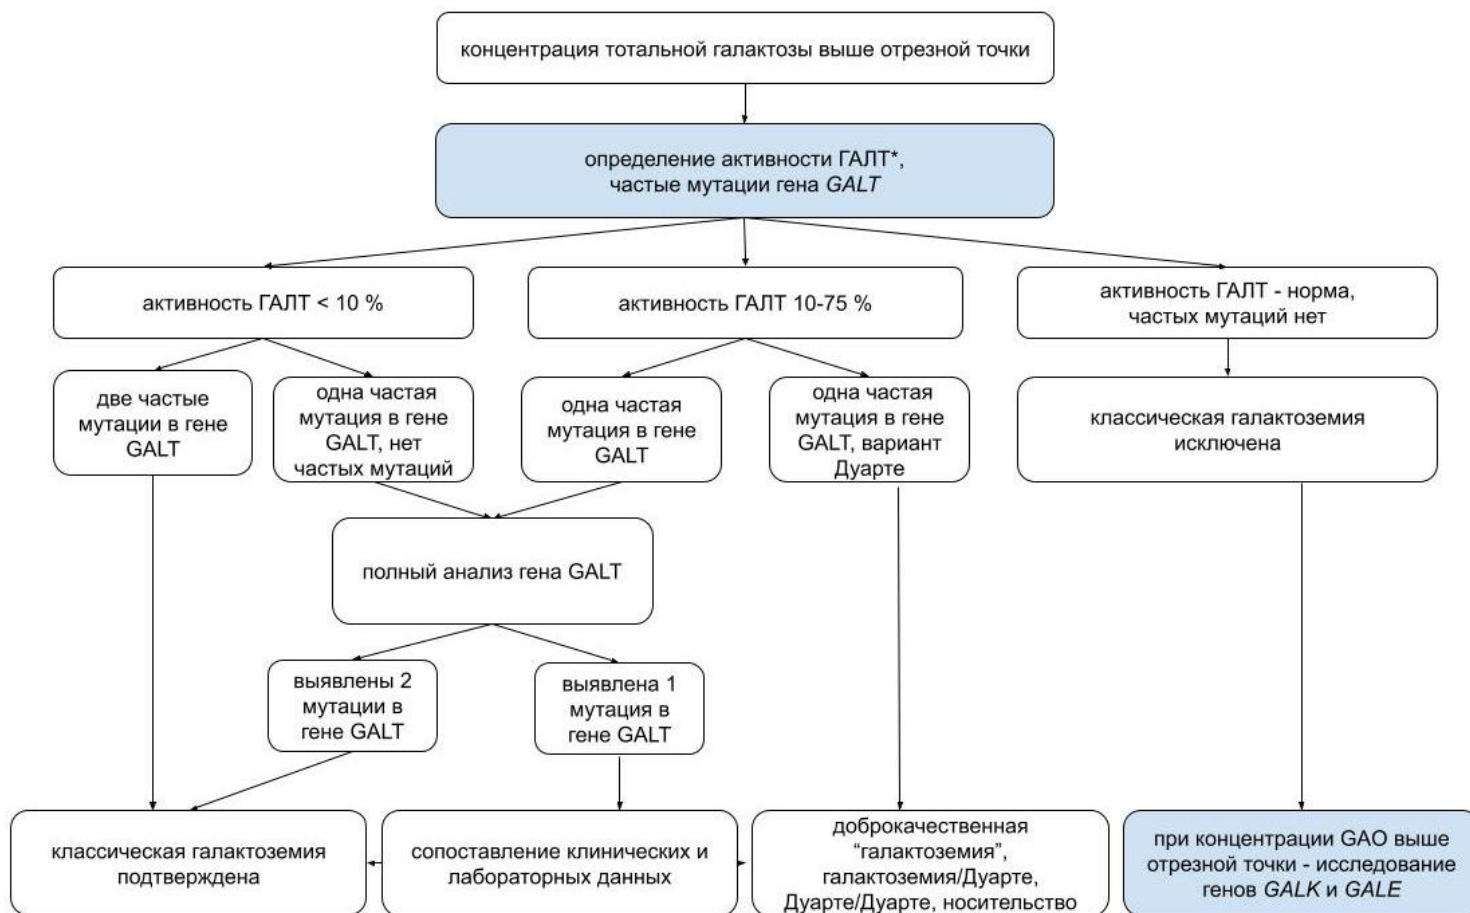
концентрация тотальной галактозы выше отрезной точки

определение активности ГАЛТ*, частые мутации гена *GALT*

активность ГАЛТ < 10 %

активность ГАЛТ 10-75 %

активность ГАЛТ - норма, частых мутаций нет

две частые мутации в гене GALT

одна частая мутация в гене GALT, нет частых мутаций

одна частая мутация в гене GALT

одна частая мутация в гене GALT, вариант Дуарте

классическая галактоземия исключена

полный анализ гена GALT

выявлены 2 мутации в гене GALT

выявлена 1 мутация в гене GALT

классическая галактоземия подтверждена

сопоставление клинических и лабораторных данных

доброкачественная "галактоземия", галактоземия/Дуарте, Дуарте/Дуарте, носительство

при концентрации GAO выше отрезной точки - исследование генов *GALK* и *GALE*